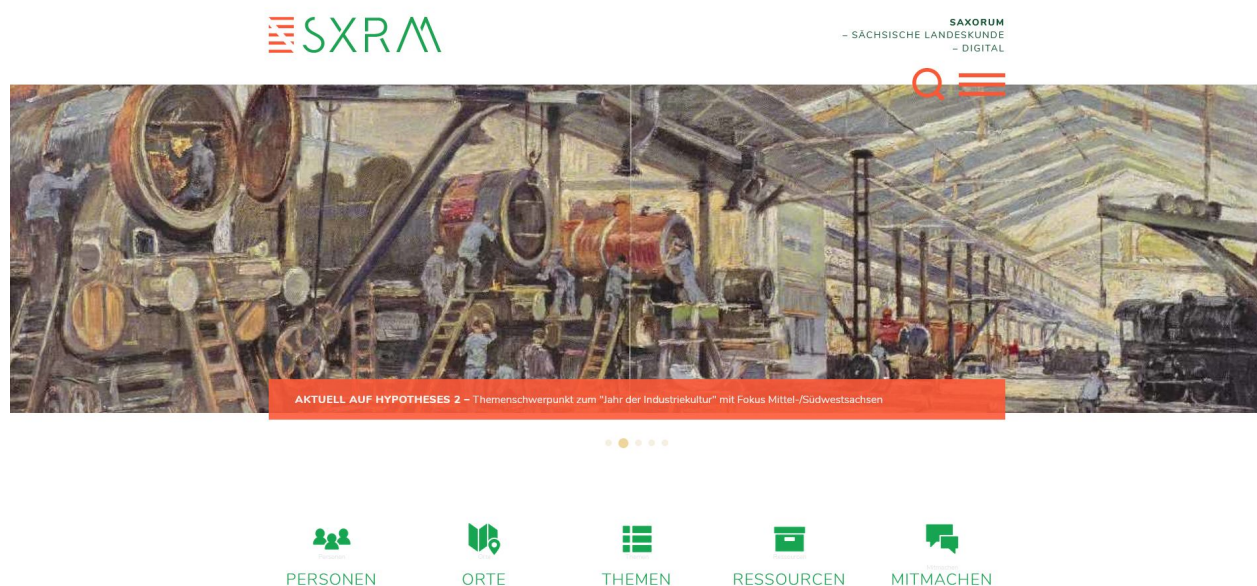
SXRM

SAXORUM
– SÄCHSISCHE LANDESKUNDE
– DIGITAL

AKTUELL AUF HYPOTHESES 2 – Themenschwerpunkt zum "Jahr der Industriekultur" mit Fokus Mittel-/Südwestsachsen

PERSONEN

ORTE

THEMEN

RESSOURCEN

MITMACHEN